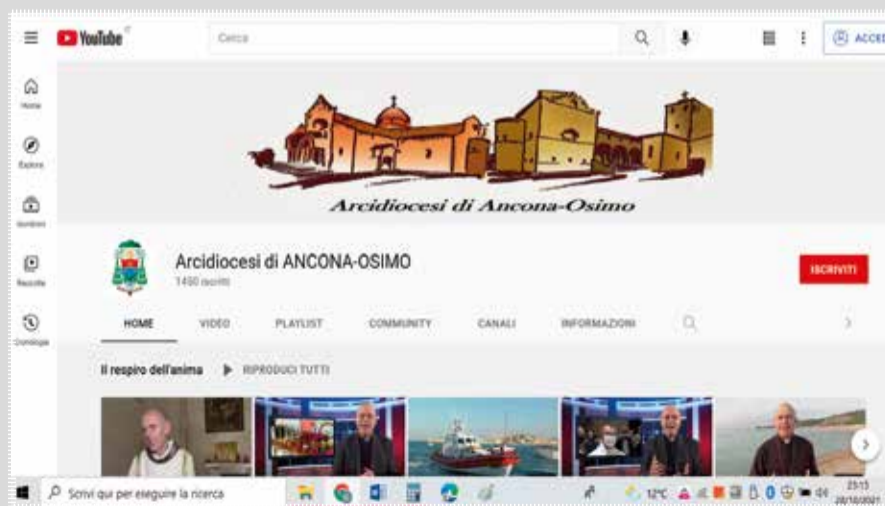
YouTube

Cerca

ACCEDI

Home

Esplora

Iscrizioni

Raccolta

Cronologia

Arcidiocesi di Ancona-Osimo

Arcidiocesi di ANCONA-OSIMO

1490 iscritti

ISCRIVITI

HOME VIDEO PLAYLIST COMMUNITY CANALI INFORMAZIONI

Il respiro dell'anima ▶ RIPRODUCI TUTTI

Scrivi qui per eseguire la ricerca

12°C

23:13
28/10/2021